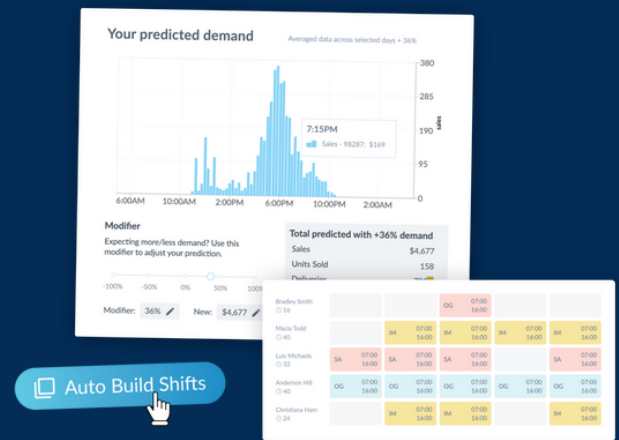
Your predicted demand

Averaged data across selected days + 36%

380
285
190
95
0
sales

7:15PM
Sales - 98287: $169

6:00AM 10:00AM 2:00PM 6:00PM 10:00PM 2:00AM

Modifier

Expecting more/less demand? Use this modifier to adjust your prediction.

-100% -50% 0% 50% 100%

Modifier: 36%
New: $4,677

Total predicted with +36% demand

| Sales | $4,677 |
|---|---|
| Units Sold | 158 |
| Deliveries | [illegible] |

| Bradley Smith 16 | | | OG 07:00 16:00 | | | |
|---|---|---|---|---|---|---|
| Macia Todd 40 | | IM 07:00 16:00 | IM 07:00 16:00 | IM 07:00 16:00 | IM 07:00 16:00 | |
| Luis Michaels 32 | SA 07:00 16:00 | SA 07:00 16:00 | SA 07:00 16:00 | | SA 07:00 16:00 | |
| Anderson Hill 40 | OG 07:00 16:00 | OG 07:00 16:00 | OG 07:00 16:00 | OG 07:00 16:00 | OG 07:00 16:00 | |
| Christiana Ham 24 | | IM 07:00 16:00 | IM 07:00 16:00 | | IM 07:00 16:00 | |

Auto Build Shifts